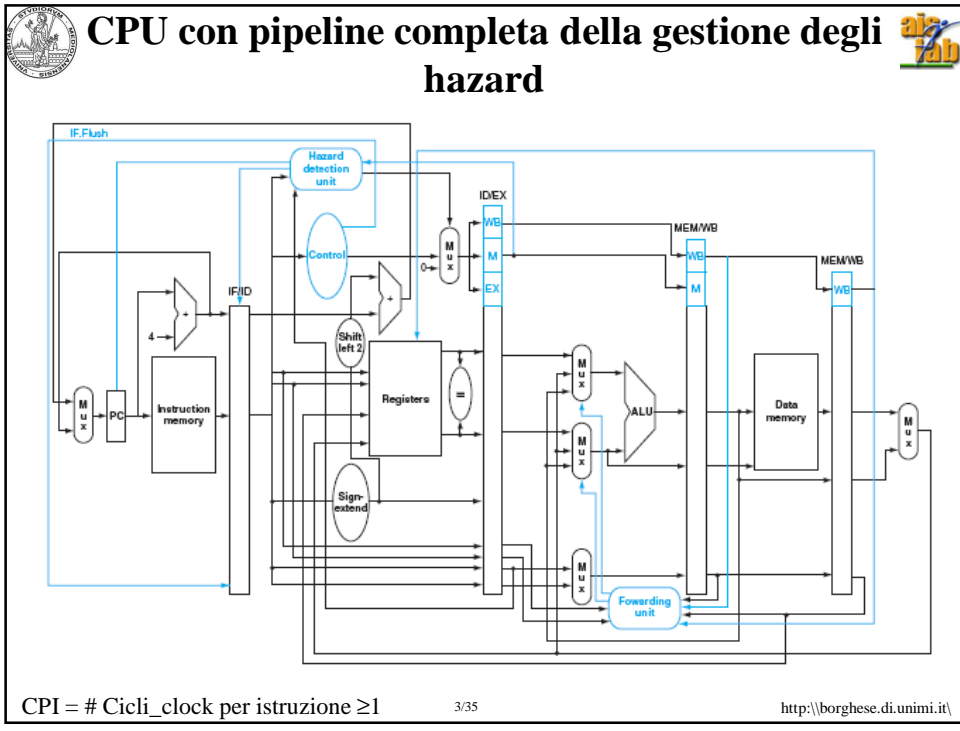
CPU con pipeline completa della gestione degli hazard

IF.Flush

Hazard detection unit

ID/EX

WB

M

EX

MEM/WB

WB

M

MEM/WB

WB

Control

0

M u x

IF/ID

+

+

4

Shift left 2

Registers

=

M u x

PC

Instruction memory

M u x

ALU

M u x

Data memory

M u x

Sign-extend

M u x

Fowarding unit

CPI = # Cicli_clock per istruzione ≥1

3/35

http:\\borghese.di.unimi.it\